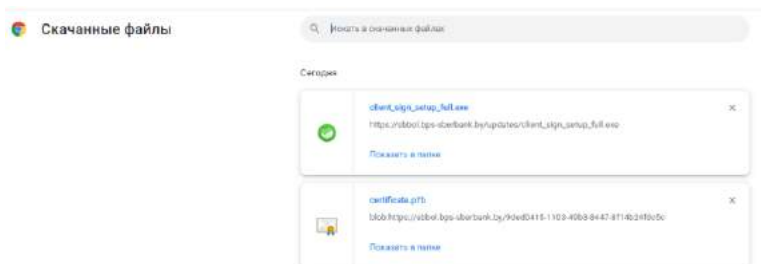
Скачанные файлы

Искать в скачанных файлах

Сегодня

client_sign_setup_full.exe
https://sbbol.bps-sberbank.by/updates/client_sign_setup_full.exe
Показать в папке
×

certificate.pfb
blob:https://sbbol.bps-sberbank.by/9ded0415-1103-40b8-8447-8f14b24f0c5c
Показать в папке
×